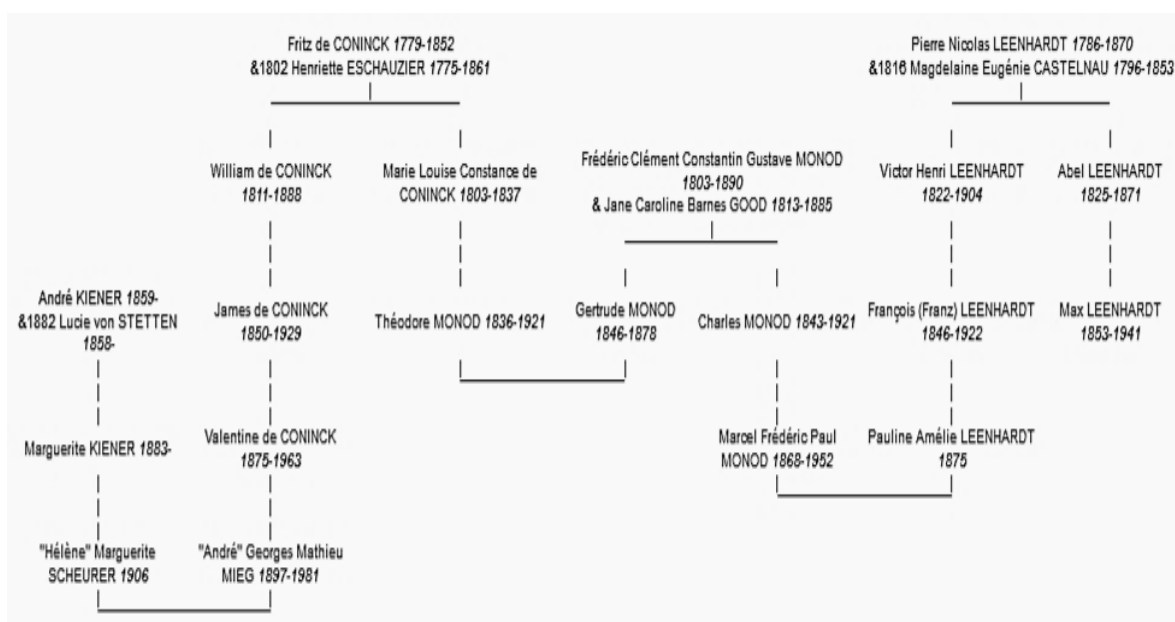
Fritz de CONINCK 1779-1852
&1802 Henriette ESCHAUZIER 1775-1861

Pierre Nicolas LEENHARDT 1786-1870
&1816 Magdelaine Eugénie CASTELNAU 1796-1853

William de CONINCK
1811-1888

Marie Louise Constance de CONINCK 1803-1837

Frédéric Clément Constantin Gustave MONOD
1803-1890
& Jane Caroline Barnes GOOD 1813-1885

Victor Henri LEENHARDT
1822-1904

Abel LEENHARDT
1825-1871

André KIENER 1859-
&1882 Lucie von STETTEN
1858-

James de CONINCK
1850-1929

Théodore MONOD 1836-1921

Gertrude MONOD
1846-1878

Charles MONOD 1843-1921

François (Franz) LEENHARDT
1846-1922

Max LEENHARDT
1853-1941

Marguerite KIENER 1883-

Valentine de CONINCK
1875-1963

Marcel Frédéric Paul
MONOD 1868-1952

Pauline Amélie LEENHARDT
1875

"Hélène" Marguerite
SCHEURER 1906

"André" Georges Mathieu
MIEG 1897-1981